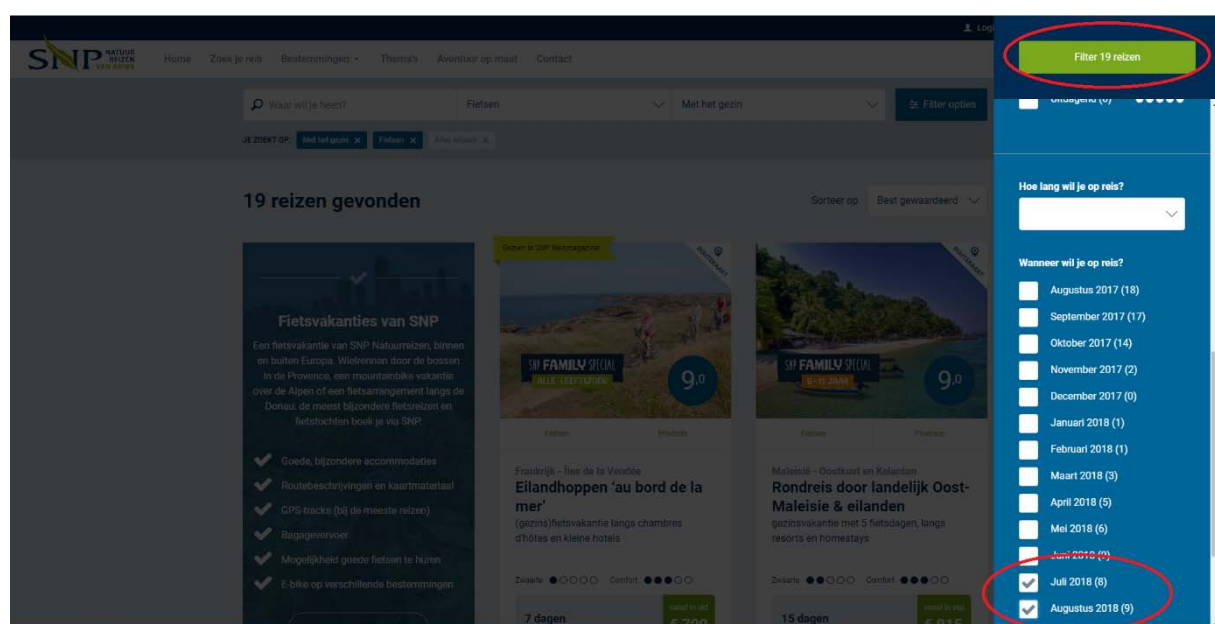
Log

SNP NATUUR REIZEN VAN SNP

Home Zoek je reis Bestemmingen Thema's Avontuur op maat Contact

Waar wil je heen? Fietsen Met het gezin Filter opties

JE ZOEKT OP: Met het gezin × Fietsen × Alles wissen ×

19 reizen gevonden

Sorteer op Best gewaardeerd

Fietsvakanties van SNP

Een fietsvakantie van SNP Natuurreizen, binnen en buiten Europa. Wielrennen door de bossen in de Provence, een mountainbike vakantie over de Alpen of een fietsarrangement langs de Donau, de meest bijzondere fietsreizen en fietstochten boek je via SNP.

Goede, bijzondere accommodaties
Routebeschrijvingen en kaartmateriaal
GPS-tracks (bij de meeste reizen)
Bagagevervoer
Mogelijkheid goede fietsen te huren
E-bike op verschillende bestemmingen

Gezien in SNP Reismagazine

SNP FAMILY SPECIAL ALLE LEEFTIJDEN

9,0

Fietsen Photos

Frankrijk - Île de la Vendée
Eilandhoppen 'au bord de la mer'
(gezins)fietsvakantie langs chambres d'hôtes en kleine hotels

Zwaarte Comfort

7 dagen

vanaf in old

SNP FAMILY SPECIAL 6 - 17 JAAR

9,0

Fietsen Photos

Maleisië - Oostkust en Kelantan
Rondreis door landelijk Oost-Maleisie & eilanden
gezinsvakantie met 5 fietsdagen, langs resorts en homestays

Zwaarte Comfort

15 dagen

vanaf in old

Filter 19 reizen

Uitdagend (0)

Hoe lang wil je op reis?

Wanneer wil je op reis?

Augustus 2017 (18)
September 2017 (17)
Oktober 2017 (14)
November 2017 (2)
December 2017 (0)
Januari 2018 (1)
Februari 2018 (1)
Maart 2018 (3)
April 2018 (5)
Mei 2018 (6)
Juni 2018 (8)
Juli 2018 (8)
Augustus 2018 (9)